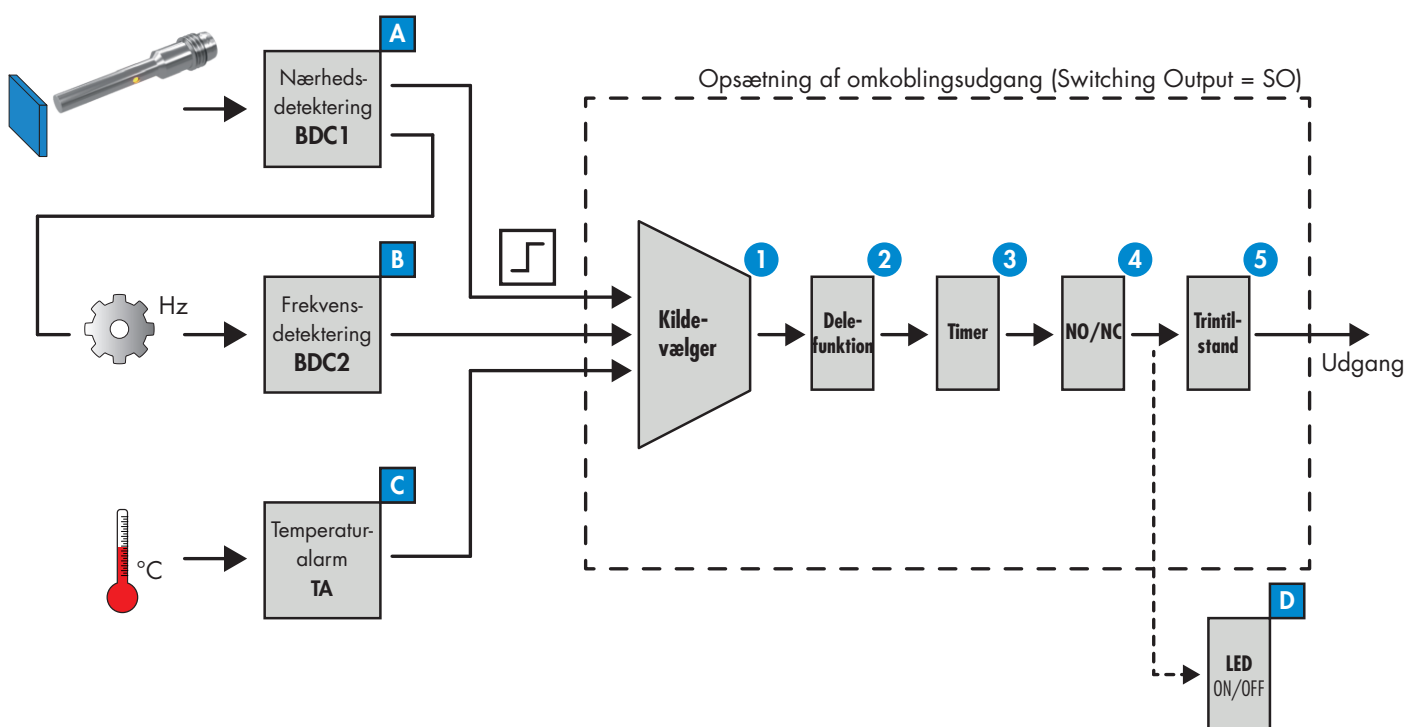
A

Nærhedsdetektering
BDC1

Opsætning af omkoblingsudgang (Switching Output = SO)

Hz

B

Frekvensdetektering
BDC2

Kildevælger

1

Delefunktion

2

Timer

3

NO/NC

4

Trintilstand

5

Udgang

C

°C

Temperaturalarm
TA

D

LED
ON/OFF